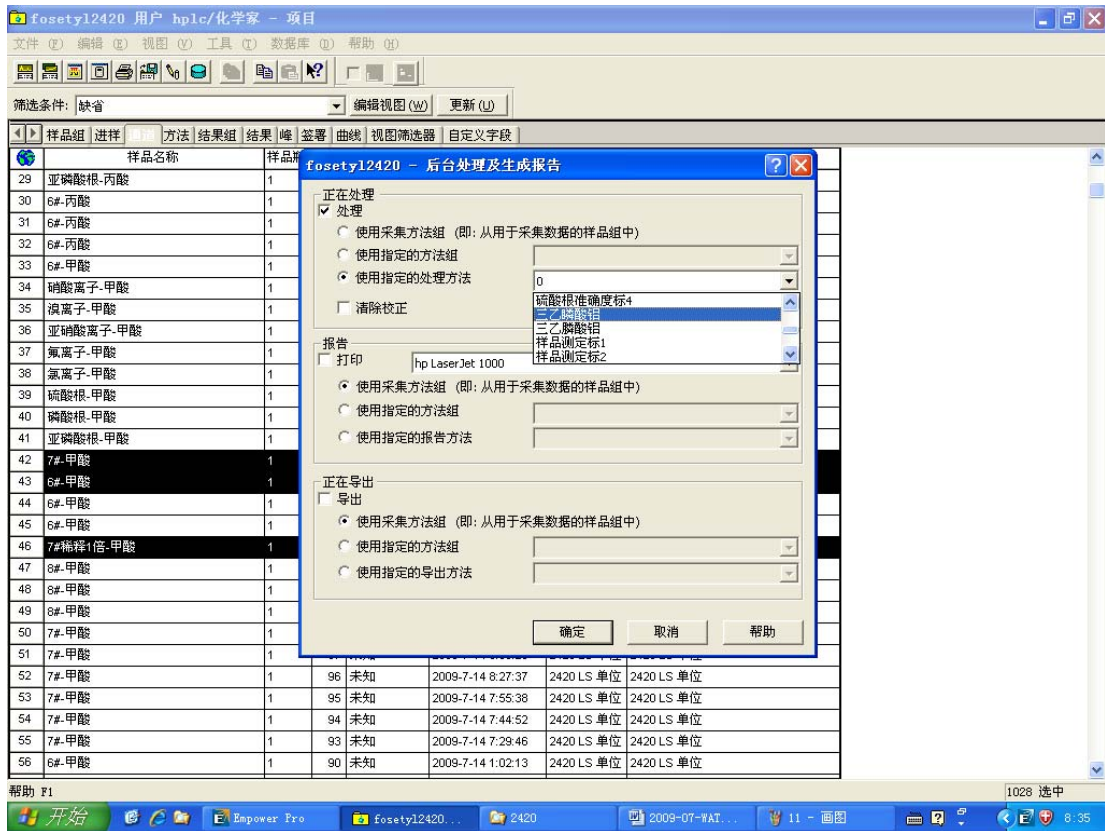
fosetyl2420 用户 hplc/化学家 - 项目

文件 (F) 编辑 (E) 视图 (V) 工具 (T) 数据库 (D) 帮助 (H)

筛选条件: 缺省 编辑视图(W) 更新(U)

样品组 进样 通道 方法 结果组 结果 峰 签署 曲线 视图筛选器 自定义字段

| | 样品名称 | 样品 | | | | | |
|---|---|---|---|---|---|---|---|
| 29 | 亚磷酸根-丙酸 | 1 | | | | | |
| 30 | 6#-丙酸 | 1 | | | | | |
| 31 | 6#-丙酸 | 1 | | | | | |
| 32 | 6#-丙酸 | 1 | | | | | |
| 33 | 6#-甲酸 | 1 | | | | | |
| 34 | 硝酸离子-甲酸 | 1 | | | | | |
| 35 | 溴离子-甲酸 | 1 | | | | | |
| 36 | 亚硝酸离子-甲酸 | 1 | | | | | |
| 37 | 氟离子-甲酸 | 1 | | | | | |
| 38 | 氯离子-甲酸 | 1 | | | | | |
| 39 | 硫酸根-甲酸 | 1 | | | | | |
| 40 | 磷酸根-甲酸 | 1 | | | | | |
| 41 | 亚磷酸根-甲酸 | 1 | | | | | |
| 42 | 7#-甲酸 | 1 | | | | | |
| 43 | 6#-甲酸 | 1 | | | | | |
| 44 | 6#-甲酸 | 1 | | | | | |
| 45 | 6#-甲酸 | 1 | | | | | |
| 46 | 7#稀释1倍-甲酸 | 1 | | | | | |
| 47 | 8#-甲酸 | 1 | | | | | |
| 48 | 8#-甲酸 | 1 | | | | | |
| 49 | 8#-甲酸 | 1 | | | | | |
| 50 | 7#-甲酸 | 1 | | | | | |
| 51 | 7#-甲酸 | 1 | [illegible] | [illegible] | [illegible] | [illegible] | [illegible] |
| 52 | 7#-甲酸 | 1 | 96 | 未知 | 2009-7-14 8:27:37 | 2420 LS 单位 | 2420 LS 单位 |
| 53 | 7#-甲酸 | 1 | 95 | 未知 | 2009-7-14 7:55:38 | 2420 LS 单位 | 2420 LS 单位 |
| 54 | 7#-甲酸 | 1 | 94 | 未知 | 2009-7-14 7:44:52 | 2420 LS 单位 | 2420 LS 单位 |
| 55 | 7#-甲酸 | 1 | 93 | 未知 | 2009-7-14 7:29:46 | 2420 LS 单位 | 2420 LS 单位 |
| 56 | 6#-甲酸 | 1 | 90 | 未知 | 2009-7-14 1:02:13 | 2420 LS 单位 | 2420 LS 单位 |

fosetyl2420 - 后台处理及生成报告

正在处理
☑ 处理
使用采集方法组 (即: 从用于采集数据的样品组中)
使用指定的方法组
使用指定的处理方法 0
硫酸根准确度标4
三乙膦酸铝
三乙膦酸铝
样品测定标1
样品测定标2
清除校正

报告
打印 hp LaserJet 1000
使用采集方法组 (即: 从用于采集数据的样品组中)
使用指定的方法组
使用指定的报告方法

正在导出
导出
使用采集方法组 (即: 从用于采集数据的样品组中)
使用指定的方法组
使用指定的导出方法

确定 取消 帮助

帮助 F1 1028 选中

开始 Empower Pro fosetyl2420... 2420 2009-07-WAT... 11 - 画图 8:35